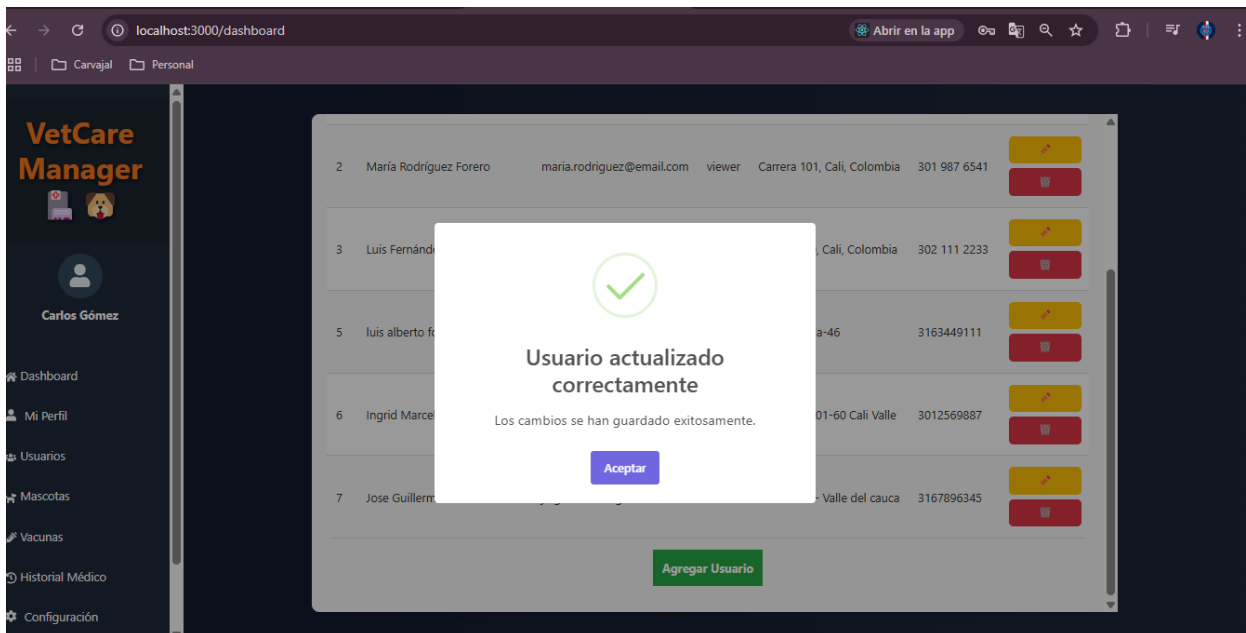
localhost:3000/dashboard

Abrir en la app

Carvajal Personal

VetCare Manager

Carlos Gómez

Dashboard
Mi Perfil
Usuarios
Mascotas
Vacunas
Historial Médico
Configuración

| | | | | | |
|---|---|---|---|---|---|
| 2 | María Rodríguez Forero | maria.rodriguez@email.com | viewer | Carrera 101, Cali, Colombia | 301 987 6541 |
| 3 | Luis Fernánd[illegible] | | | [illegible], Cali, Colombia | 302 111 2233 |
| 5 | luis alberto fo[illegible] | | | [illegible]a-46 | 3163449111 |
| 6 | Ingrid Marce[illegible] | | | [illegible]01-60 Cali Valle | 3012569887 |
| 7 | Jose Guillerm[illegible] | | | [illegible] Valle del cauca | 3167896345 |

Agregar Usuario

Usuario actualizado correctamente

Los cambios se han guardado exitosamente.

Aceptar